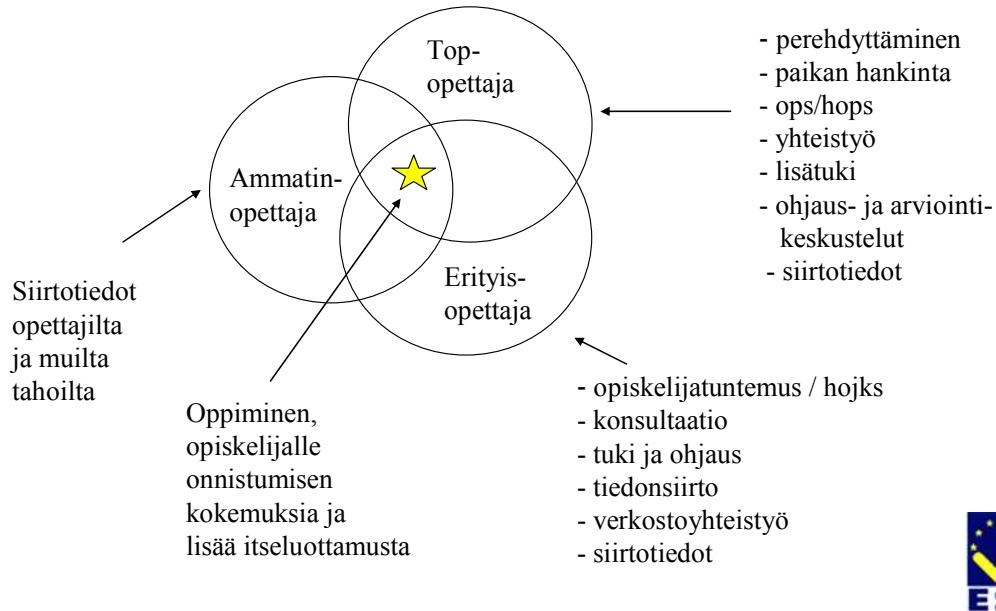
Top-opettaja

- perehdyttäminen
- paikan hankinta
- ops/hops
- yhteistyö
- lisätuki
- ohjaus- ja arviointikeskustelut
- siirtotiedot

Ammatin-opettaja

Erityis-opettaja

Siirtotiedot opettajilta ja muilta tahoilta

Oppiminen, opiskelijalle onnistumisen kokemuksia ja lisää itseluottamusta

- opiskelijatuntemus / hojks
- konsultaatio
- tuki ja ohjaus
- tiedonsiirto
- verkostoyhteistyö
- siirtotiedot

E